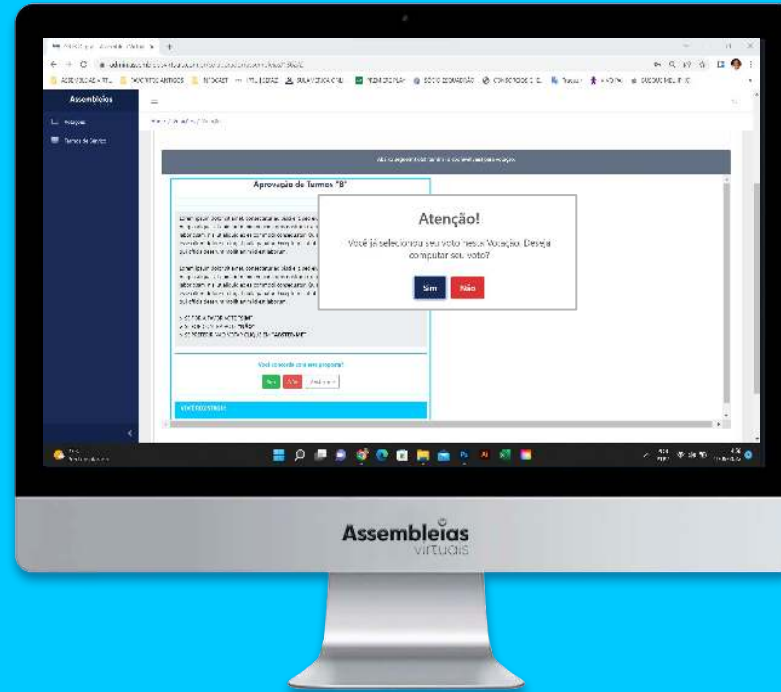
Assembleias

Votações

Termos de Serviço

Aprovação de Termos "B"

Atenção!

Você já selecionou seu voto nesta Votação. Deseja computar seu voto?

Sim

Não

Você concorda com esta proposta?

Sim

Não

Abstenção

Assembleias
virtuais